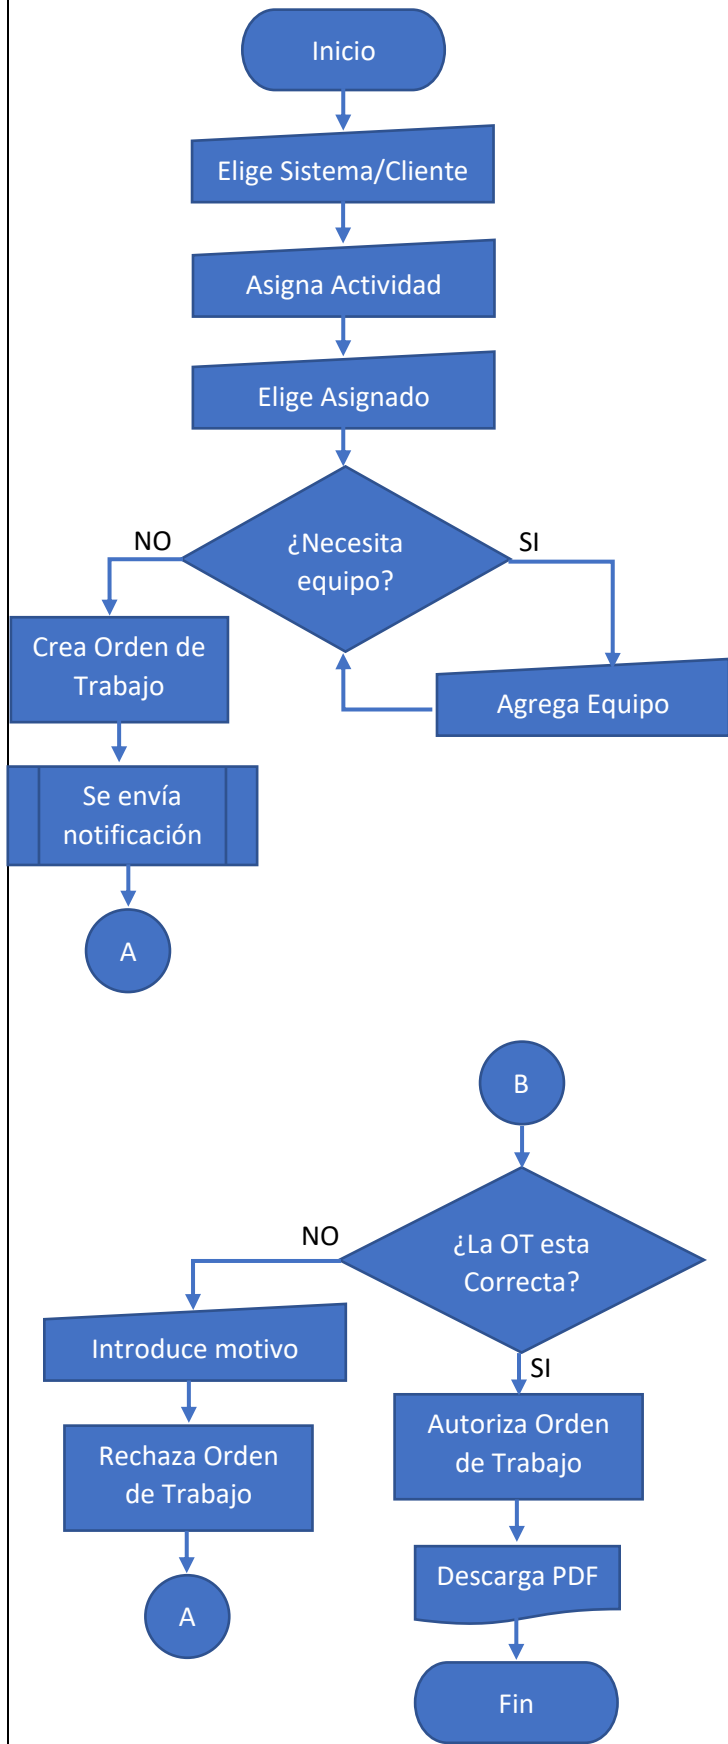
Inicio

Elige Sistema/Cliente

Asigna Actividad

Elige Asignado

NO

¿Necesita equipo?

SI

Crea Orden de Trabajo

Agrega Equipo

Se envía notificación

A

B

NO

¿La OT esta Correcta?

Introduce motivo

SI

Autoriza Orden de Trabajo

Rechaza Orden de Trabajo

Descarga PDF

A

Fin